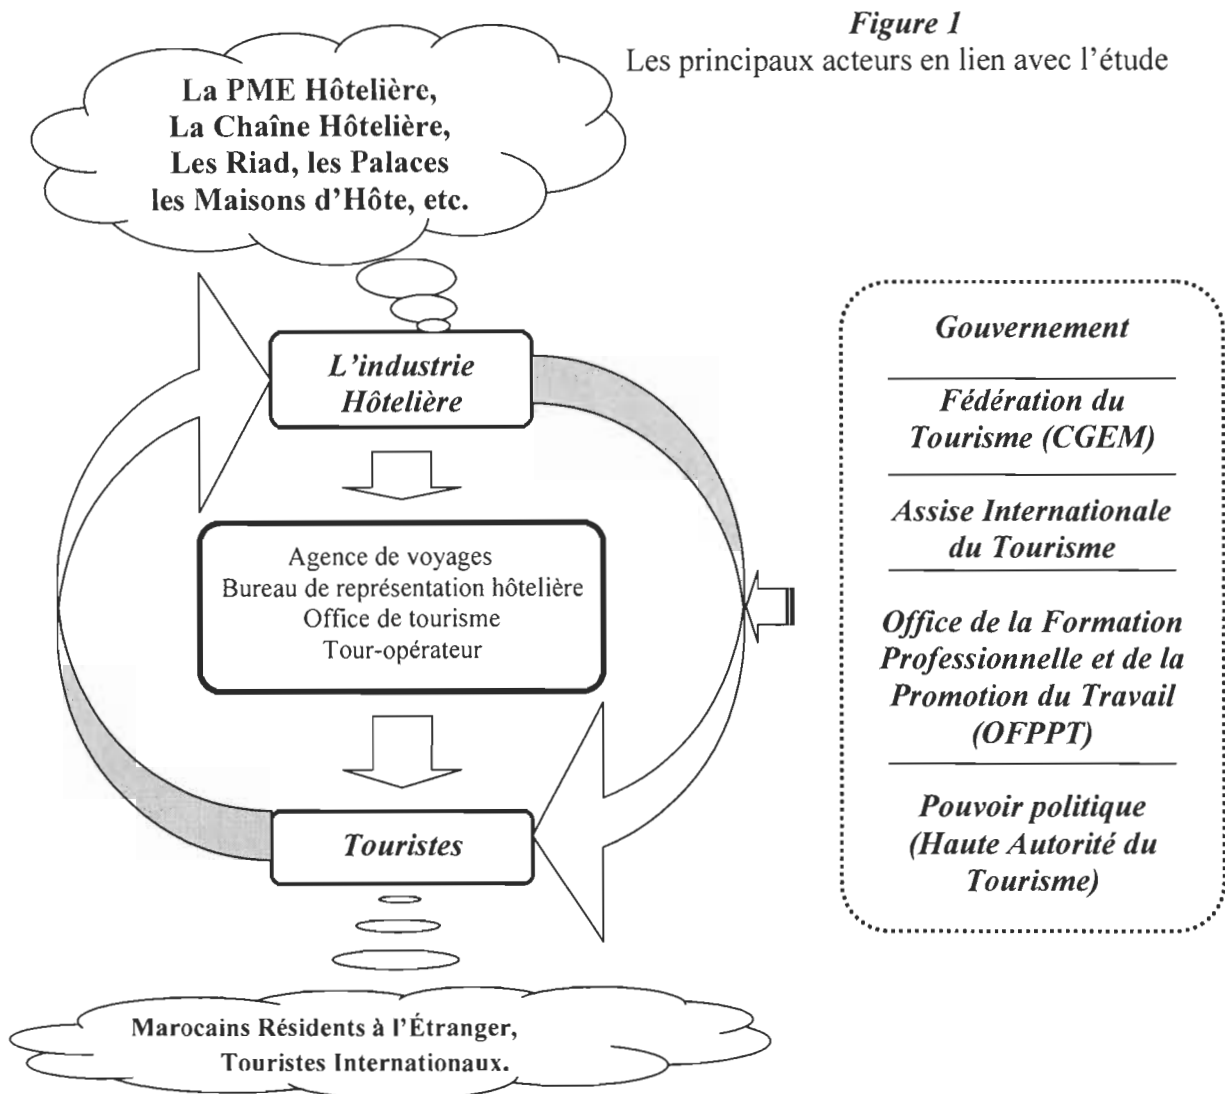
*Figure 1*
Les principaux acteurs en lien avec l'étude

La PME Hôtelière,
La Chaîne Hôtelière,
Les Riad, les Palaces
les Maisons d'Hôte, etc.

L'industrie Hôtelière

Agence de voyages
Bureau de représentation hôtelière
Office de tourisme
Tour-opérateur

Touristes

Marocains Résidents à l'Étranger,
Touristes Internationaux.

Gouvernement

Fédération du Tourisme (CGEM)

Assise Internationale du Tourisme

Office de la Formation Professionnelle et de la Promotion du Travail (OFPPT)

Pouvoir politique (Haute Autorité du Tourisme)